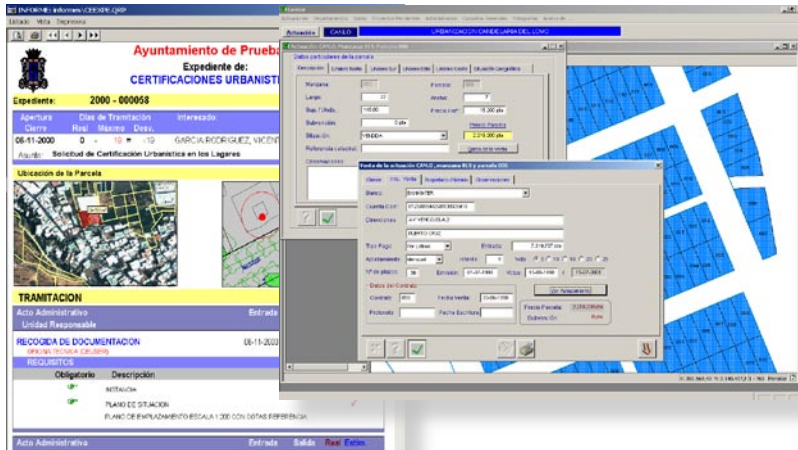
INFORME: informes\CEEXPE.QRP
Listado Vista Impresora

Ayuntamiento de Prueba
Expediente de:
CERTIFICACIONES URBANIST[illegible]

Expediente: 2000 - 000058

Apertura | Días de Tramitación | Interesado:
Cierre | Real | Máximo | Desv.
06-11-2000 | 0 | 10 | -10 | GARCIA RODRIGUEZ, VICEN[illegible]

Asunto: Solicitud de Certificación Urbanística en los Lagares

Ubicación de la Parcela

TRAMITACION
Acto Administrativo | Entrada
Unidad Responsable

RECOGIDA DE DOCUMENTACION | 06-11-2000
OFICINA TECNICA (CEUSER)

REQUISITOS
Obligatorio | Descripción
INSTANCIA
PLANO DE SITUACION
PLANO DE EMPLAZAMIENTO ESCALA 1:200 CON COTAS REFERENCIA

Acto Administrativo | Entrada | Salida | Real | Estim.

Actuación | CANLO | URBANIZACION CANDELARIA DEL LOMO

Actuación CANLO Manzana 015 Parcela 000
Datos particulares de la parcela
Descripción | Lindero Norte | Lindero Sur | Lindero Este | Lindero Oeste | Situación Geográfica
Manzana | Parcela
Largo | Ancho
Sup. Parcela
Edificación
Situación | VENDIDA
Referencia catastral
Observaciones

Venta de la actuación CANLO, manzana 015 y parcela 000
Clases | Vta. Venta | Registro Público | Observaciones
Banco
Cuenta CCC
Dirección
Tipo Pago | Entrada
Aplazamiento | mensual | Interés | Años
Nº de plazos | Emisión | Vcto.
Datos del Contrato
Contrato | Fecha Venta
Protocolo | Fecha Escritura
Precio Parcela
Subvención